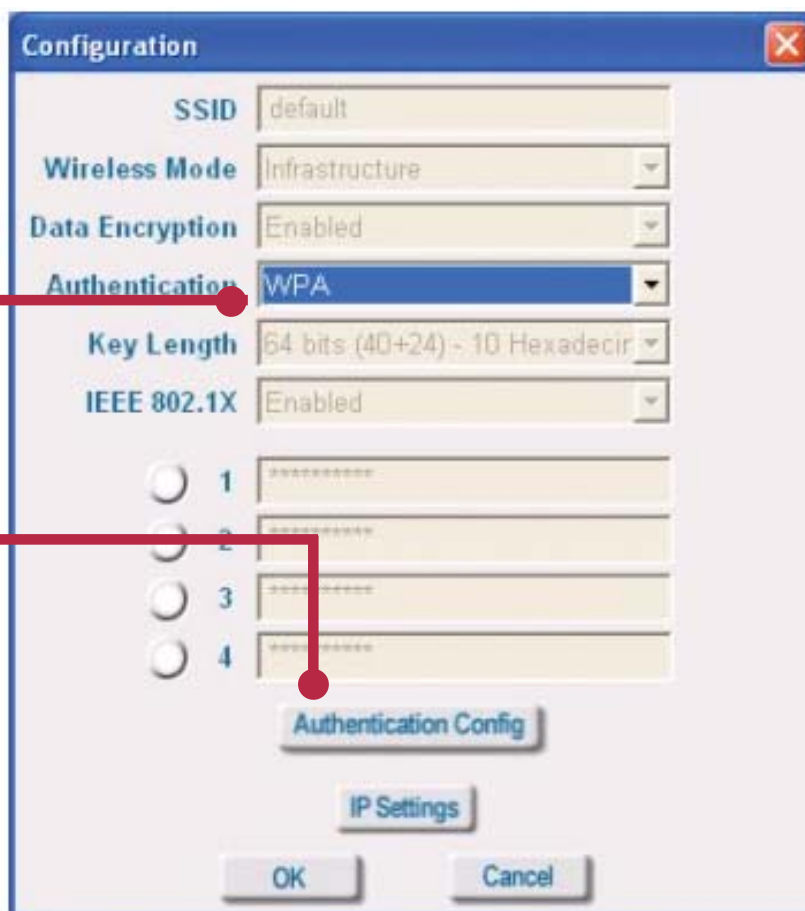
Configuration

SSID default

Wireless Mode Infrastructure

Data Encryption Enabled

Authentication WPA

Key Length 64 bits (40+24) - 10 Hexadecir

IEEE 802.1X Enabled

1 **********

2 **********

3 **********

4 **********

Authentication Config

IP Settings

OK Cancel